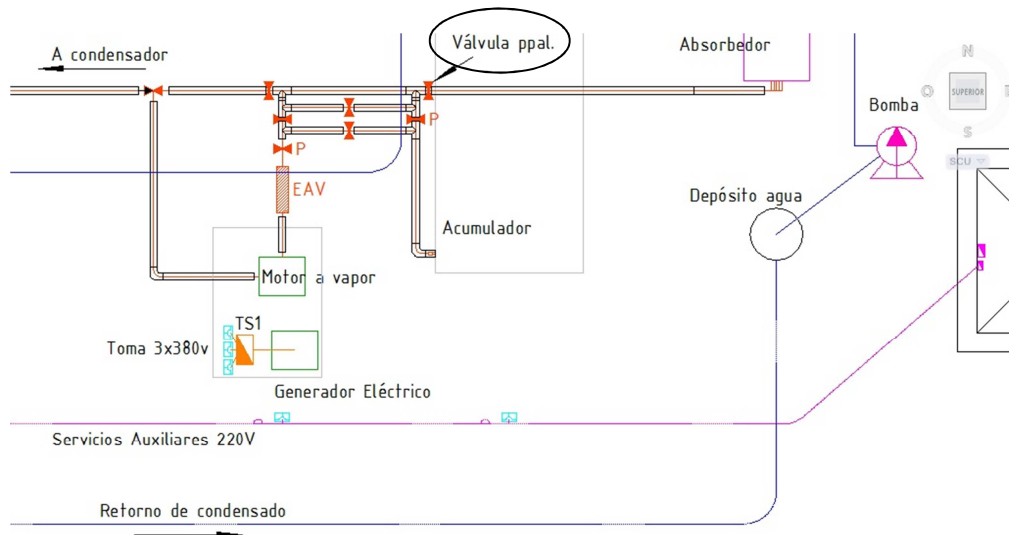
A condensador

Válvula ppal.

Absorbedor

N

O

SUPERIOR

E

S

SCU

Bomba

P

P

EAV

Depósito agua

Acumulador

Motor a vapor

TS1

Toma 3x380v

Generador Eléctrico

Servicios Auxiliares 220V

Retorno de condensado